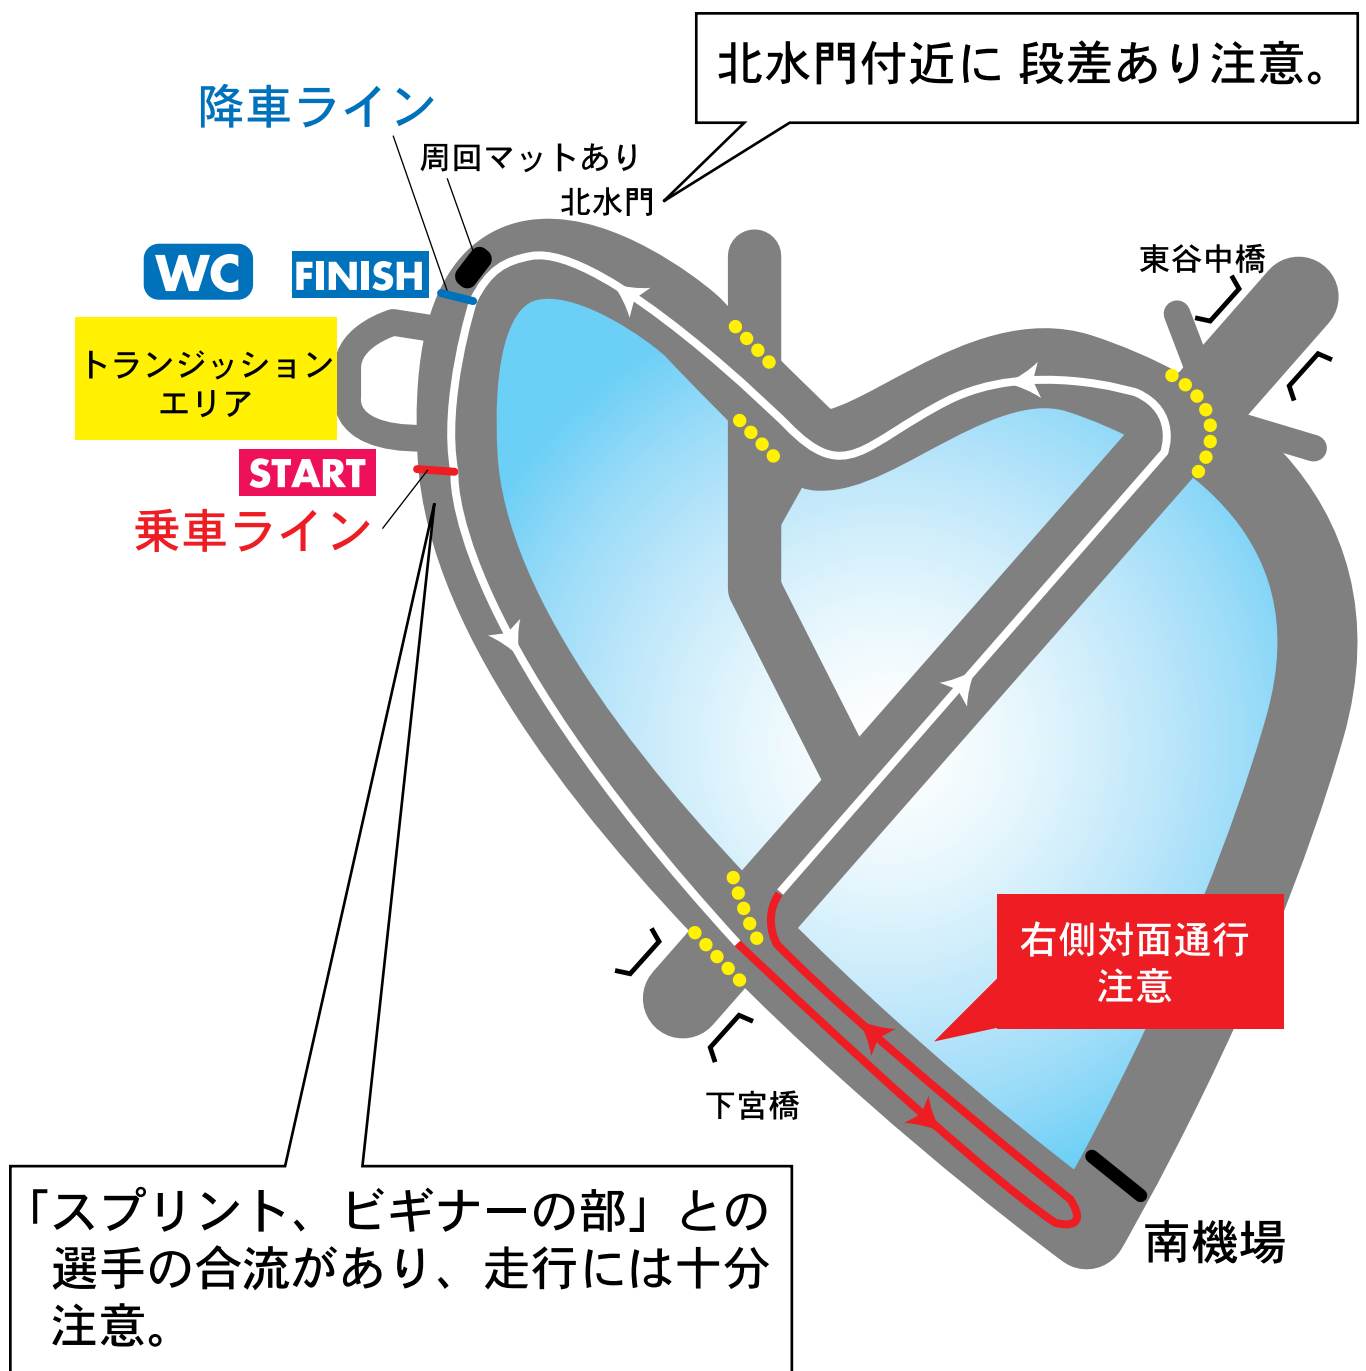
北水門付近に 段差あり注意。

降車ライン

周回マットあり

北水門

WC

FINISH

トランジッション エリア

START

乗車ライン

東谷中橋

右側対面通行 注意

下宮橋

南機場

「スプリント、ビギナーの部」との選手の合流があり、走行には十分注意。